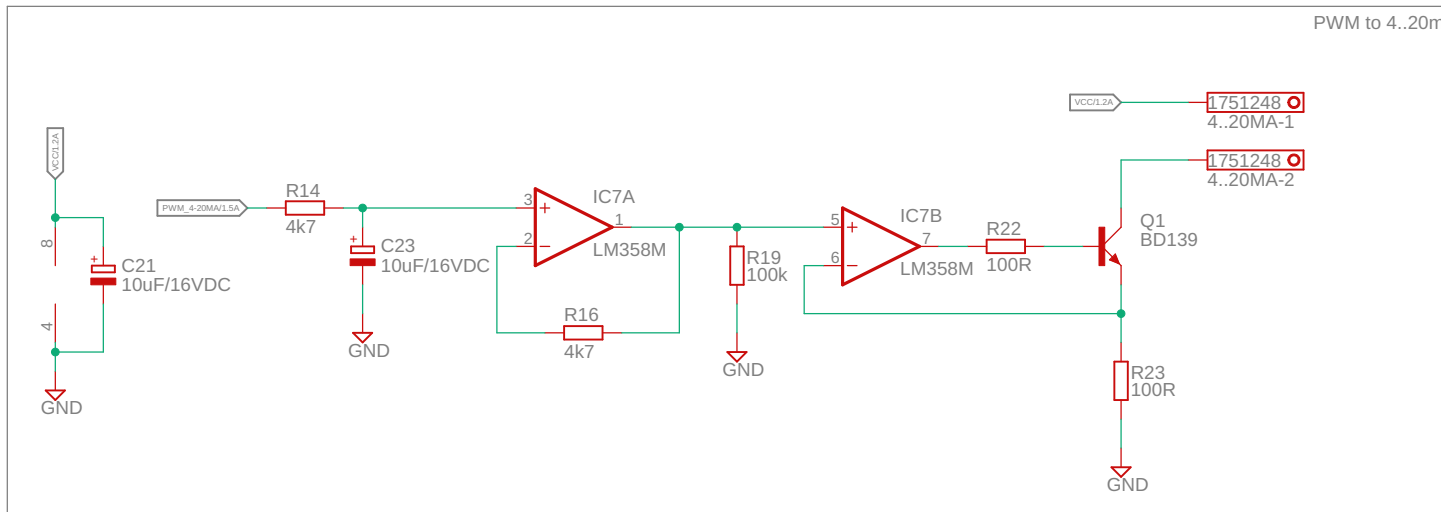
PWM to 4..20m

VCC/1.2A

8

4

GND

C21
10uF/16VDC

PWM_4-20MA/1.5A

R14
4k7

C23
10uF/16VDC

GND

3
2

IC7A
1
LM358M

R16
4k7

R19
100k

GND

5
6

IC7B
7
LM358M

R22
100R

Q1
BD139

R23
100R

GND

VCC/1.2A

1751248
4..20MA-1

1751248
4..20MA-2